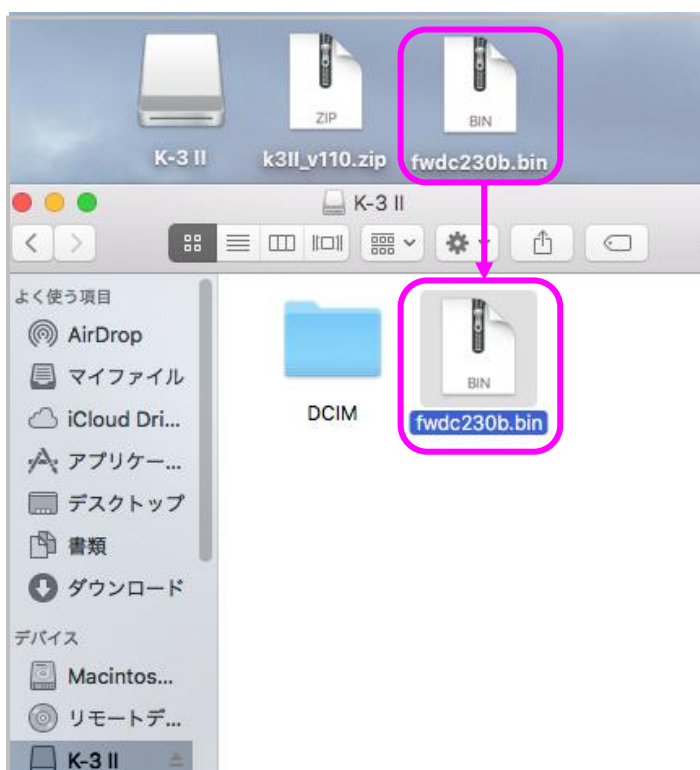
K-3 II

ZIP
k3II_v110.zip

BIN
fwdc230b.bin

K-3 II

よく使う項目
AirDrop
マイファイル
iCloud Dri...
アプリケー...
デスクトップ
書類
ダウンロード
デバイス
Macintos...
リモートデ...
K-3 II

DCIM

BIN
fwdc230b.bin